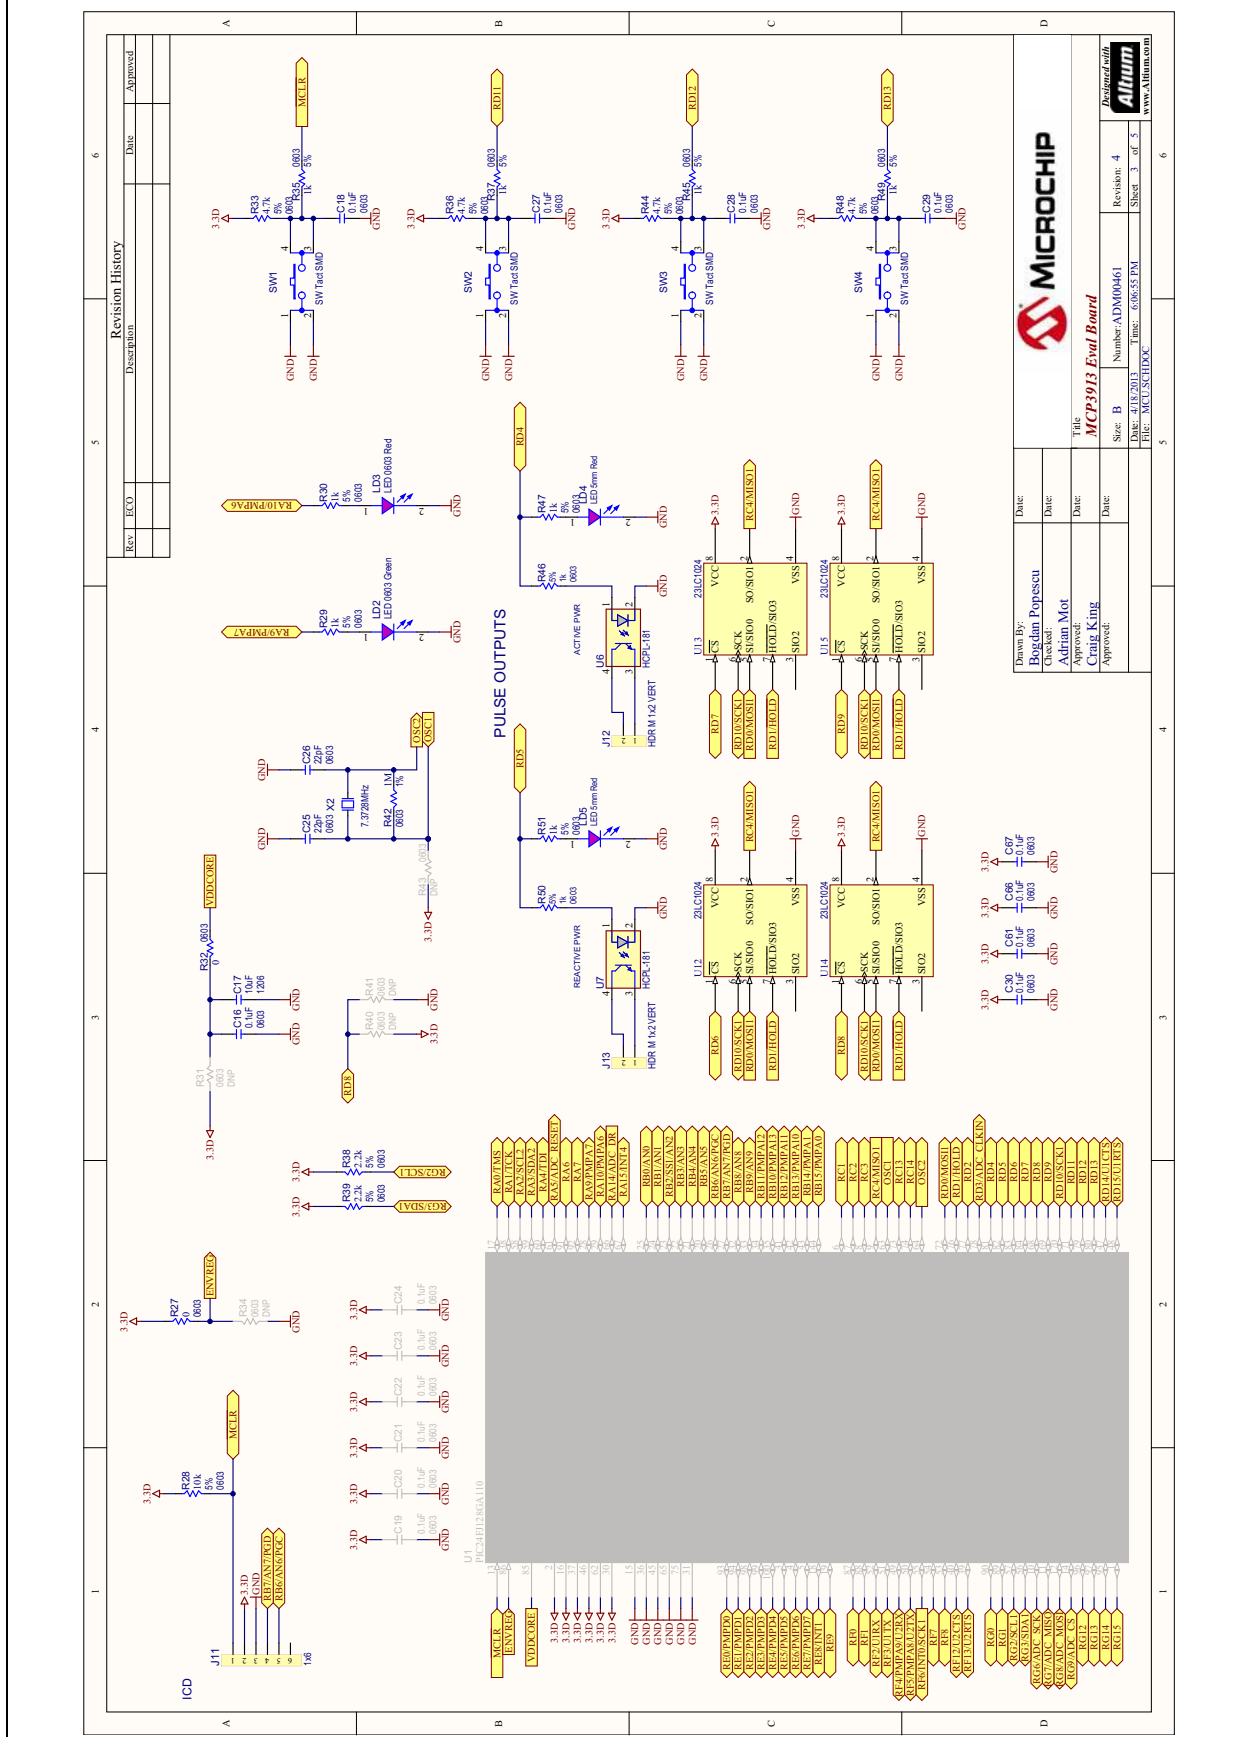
Revision History
Rev | ECO | Description | Date | Approved

MCLR
R33 4.7k 5% 0603
R35 1k 5% 0603
C18 0.1uF 0603
SW1 SW Tact SMD
3.3D GND GND GND

RD11
R36 4.7k 5% 0603
R37 1k 5% 0603
C27 0.1uF 0603
SW2 SW Tact SMD

RD12
R44 4.7k 5% 0603
R45 1k 5% 0603
C28 0.1uF 0603
SW3 SW Tact SMD

RD13
R48 4.7k 5% 0603
R49 1k 5% 0603
C29 0.1uF 0603
SW4 SW Tact SMD

RA10/PMPA6
R30 1k 5% 0603
LD3 LED 0603 Red
RA9/PMPA7
R29 1k 5% 0603
LD2 LED 0603 Green

PULSE OUTPUTS

RD4
R47 1k 5% 0603
LD4 LED 5mm Red
R46 5% 1k 0603
ACTIVE PWR
U6 HCPL-181
J12 HDR M 1x2 VERT

RD5
R51 1k 5% 0603
LD5 LED 5mm Red
R50 5% 1k 0603
REACTIVE PWR
U7 HCPL-181
J13 HDR M 1x2 VERT

U13 23LC1024
CS SCK SI/SIO0 HOLD/SIO3 SIO2 VCC SO/SIO1 VSS
RD7 RD10/SCK1 RD0/MOSI1 RD1/HOLD RC4/MISO1

U15 23LC1024
RD9 RD10/SCK1 RD0/MOSI1 RD1/HOLD RC4/MISO1

U12 23LC1024
RD6 RD10/SCK1 RD0/MOSI1 RD1/HOLD RC4/MISO1

U14 23LC1024
RD8 RD10/SCK1 RD0/MOSI1 RD1/HOLD RC4/MISO1

C26 22pF 0603
C25 22pF 0603
X2 7.3728MHz
R42 1M 1% 0603
R43 0603 DNP
OSC2 OSC1

VDDCORE
R32 0 0603
C17 10uF 1206
C16 0.1uF 0603
R31 0603 DNP
R41 0603 DNP
R40 0603 DNP
RD8

R38 2.2k 5% 0603 RG2/SCL1
R39 2.2k 5% 0603 RG3/SDA1

C30 0.1uF 0603
C61 0.1uF 0603
C66 0.1uF 0603
C67 0.1uF 0603

ENVREG
R27 0 0603
R34 0603 DNP
C19 C20 C21 C22 C23 C24 0.1uF 0603

MCLR
R28 10k 5% 0603
J11 1x6
RB7/AN7/PGD RB6/AN6/PGC
ICD

U1 PIC24FJ128GA110

RA0/TMS RA1/TCK RA2/SCL2 RA3/SDA2 RA4/TDI RA5/ADC_RESET RA6 RA7 RA9/PMPA7 RA10/PMPA6 RA14/ADC_DR RA15/INT4
RB0/AN0 RB1/AN1 RB2/SS1/AN2 RB3/AN3 RB4/AN4 RB5/AN5 RB6/AN6/PGC RB7/AN7/PGD RB8/AN8 RB9/AN9 RB11/PMPA12 RB10/PMPA13 RB12/PMPA11 RB13/PMPA10 RB14/PMPA1 RB15/PMPA0
RC1 RC2 RC3 RC4/MISO1 OSC1 RC13 RC14 OSC2
RD0/MOSI1 RD1/HOLD RD2 RD3/ADC_CLKIN RD4 RD5 RD6 RD7 RD8 RD9 RD10/SCK1 RD11 RD12 RD13 RD14/U1CTS RD15/U1RTS

MCLR ENVREG VDDCORE 3.3D GND
RE0/PMPD0 RE1/PMPD1 RE2/PMPD2 RE3/PMPD3 RE4/PMPD4 RE5/PMPD5 RE6/PMPD6 RE7/PMPD7 RE8/INT1 RE9
RF0 RF1 RF2/U1RX RF3/U1TX RF4/PMPA9/U2RX RF5/PMPA8/U2TX RF6/INT0/SCK1 RF7 RF8 RF12/U2CTS RF13/U2RTS
RG0 RG1 RG2/SCL1 RG3/SDA1 RG6/ADC_SCK RG7/ADC_MISO RG8/ADC_MOSI RG9/ADC_CS RG12 RG13 RG14 RG15

MICROCHIP
Title MCP3913 Eval Board
Drawn By: Bogdan Popescu Date:
Checked: Adrian Mot Date:
Approved: Craig King Date:
Approved: Date:
Size: B Number: ADM00461 Revision: 4
Date: 4/18/2013 Time: 6:06:55 PM Sheet 3 of 5
File: MCU.SCHDOC
Designed with Altium www.Altium.com

A B C D 1 2 3 4 5 6